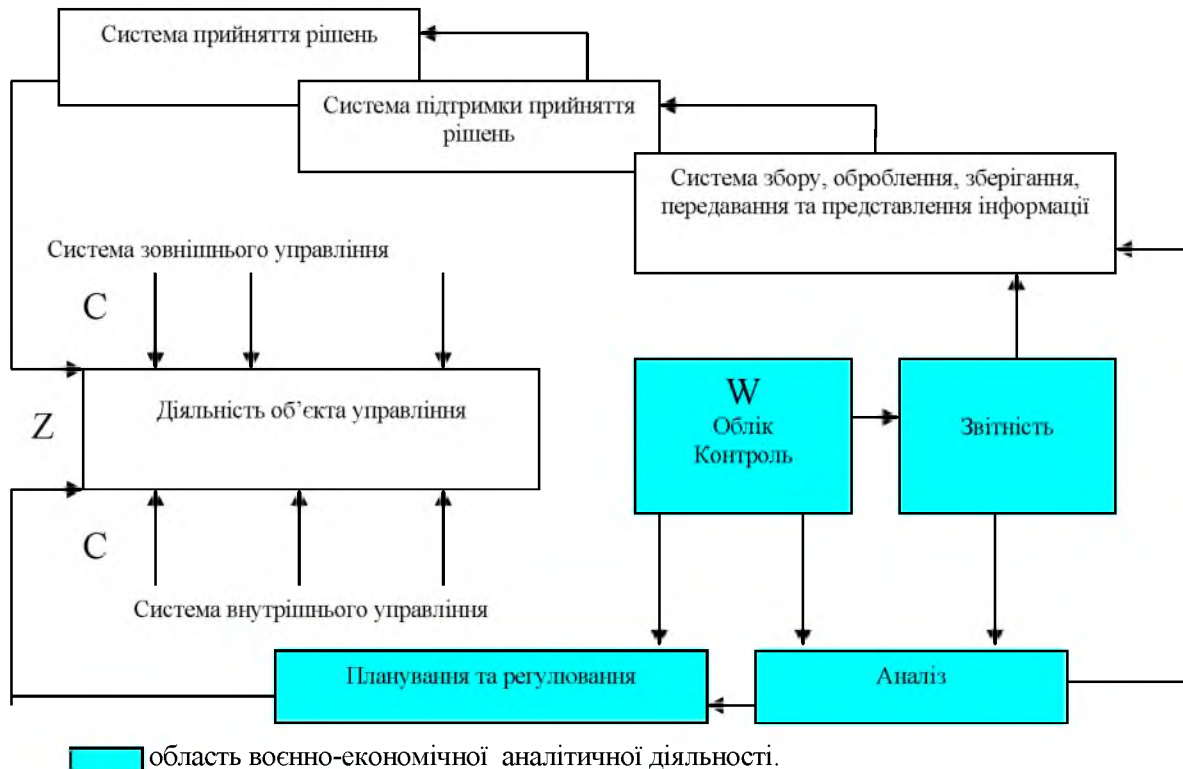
Система прийняття рішень

Система підтримки прийняття рішень

Система збору, оброблення, зберігання, передавання та представлення інформації

Система зовнішнього управління

C

Z

Діяльність об'єкта управління

C

Система внутрішнього управління

W
Облік
Контроль

Звітність

Планування та регулювання

Аналіз

область воєнно-економічної аналітичної діяльності.